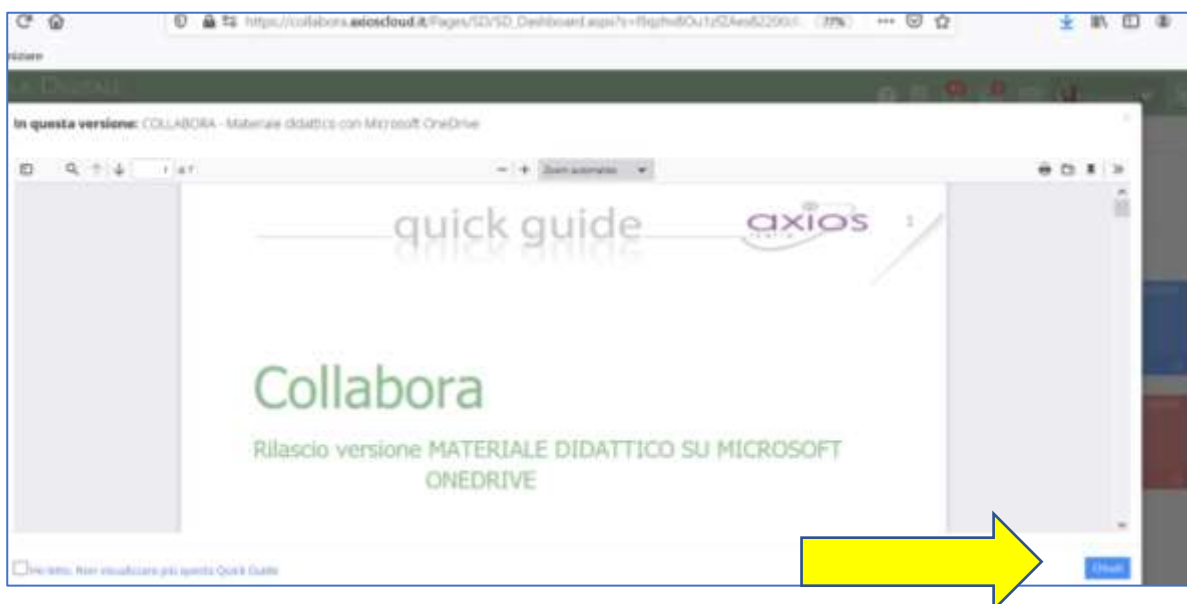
https://collabora.axioscloud.it/Pages/SD/SD_Dashboard.aspx?s=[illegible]

77%

In questa versione: COLLABORA - Materiale didattico con Microsoft OneDrive

1 di 7

Zoom automatico

quick guide

axios

1

Collabora

Rilascio versione MATERIALE DIDATTICO SU MICROSOFT ONEDRIVE

Ho letto. Non visualizzare più questa Quick Guide

Chiudi